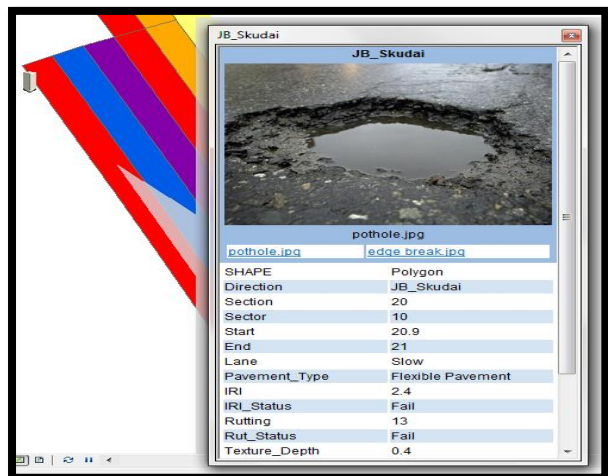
JB_Skudai

JB_Skudai

pothole.jpg

pothole.jpg | edge break.jpg

| | |
|---|---|
| SHAPE | Polygon |
| Direction | JB_Skudai |
| Section | 20 |
| Sector | 10 |
| Start | 20.9 |
| End | 21 |
| Lane | Slow |
| Pavement_Type | Flexible Pavement |
| IRI | 2.4 |
| IRI_Status | Fail |
| Rutting | 13 |
| Rut_Status | Fail |
| Texture_Depth | 0.4 |